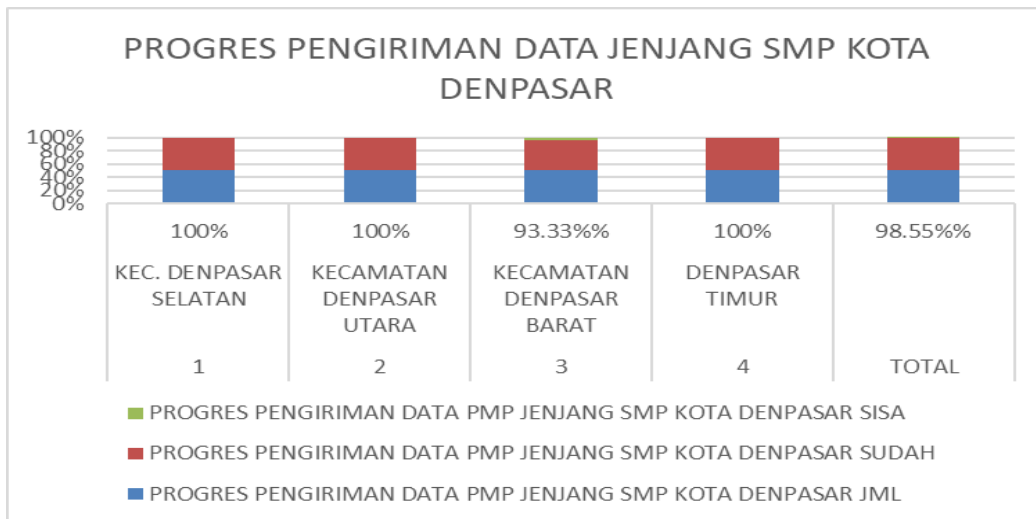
PROGRES PENGIRIMAN DATA JENJANG SMP KOTA DENPASAR

100%
80%
60%
40%
20%
0%

| 100% | 100% | 93.33%% | 100% | 98.55%% |
|---|---|---|---|---|
| KEC. DENPASAR SELATAN | KECAMATAN DENPASAR UTARA | KECAMATAN DENPASAR BARAT | DENPASAR TIMUR | |
| 1 | 2 | 3 | 4 | TOTAL |

PROGRES PENGIRIMAN DATA PMP JENJANG SMP KOTA DENPASAR SISA
PROGRES PENGIRIMAN DATA PMP JENJANG SMP KOTA DENPASAR SUDAH
PROGRES PENGIRIMAN DATA PMP JENJANG SMP KOTA DENPASAR JML